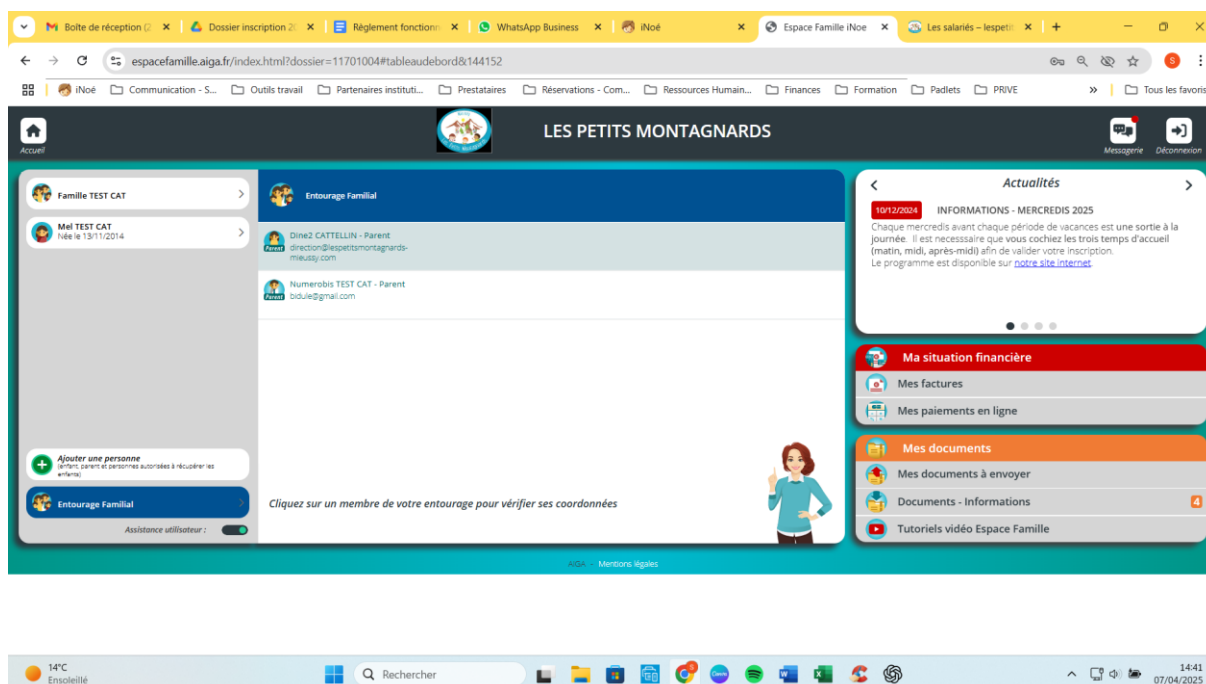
Boîte de réception (2 ×
Dossier inscription 2( ×
Règlement fonctionn ×
WhatsApp Business ×
iNoé ×
Espace Famille iNoe ×
Les salariés – lespeti ×
+

espacefamille.aiga.fr/index.html?dossier=11701004#tableaudebord&144152

iNoé | Communication - S... | Outils travail | Partenaires instituti... | Prestataires | Réservations - Com... | Ressources Humain... | Finances | Formation | Padlets | PRIVE | » | Tous les favoris

Accueil
LES PETITS MONTAGNARDS
Messagerie
Déconnexion

Famille TEST CAT
Mel TEST CAT
Née le 13/11/2014

Ajouter une personne
(enfant, parent et personnes autorisées à récupérer les enfants)

Entourage Familial

Assistance utilisateur :

Entourage Familial

Parent
Dine2 CATTELLIN - Parent
direction@lespetitsmontagnards-mieussy.com

Parent
Numerobis TEST CAT - Parent
bidule@gmail.com

Cliquez sur un membre de votre entourage pour vérifier ses coordonnées

Actualités
10/12/2024 INFORMATIONS - MERCREDIS 2025
Chaque mercredis avant chaque période de vacances est une sortie à la journée. Il est necesssaire que vous cochiez les trois temps d'accueil (matin, midi, après-midi) afin de valider votre inscription.
Le programme est disponible sur notre site internet.

Ma situation financière
Mes factures
Mes paiements en ligne

Mes documents
Mes documents à envoyer
Documents - Informations 4
Tutoriels vidéo Espace Famille

AIGA - Mentions légales

14°C
Ensoleillé
Rechercher
14:41
07/04/2025